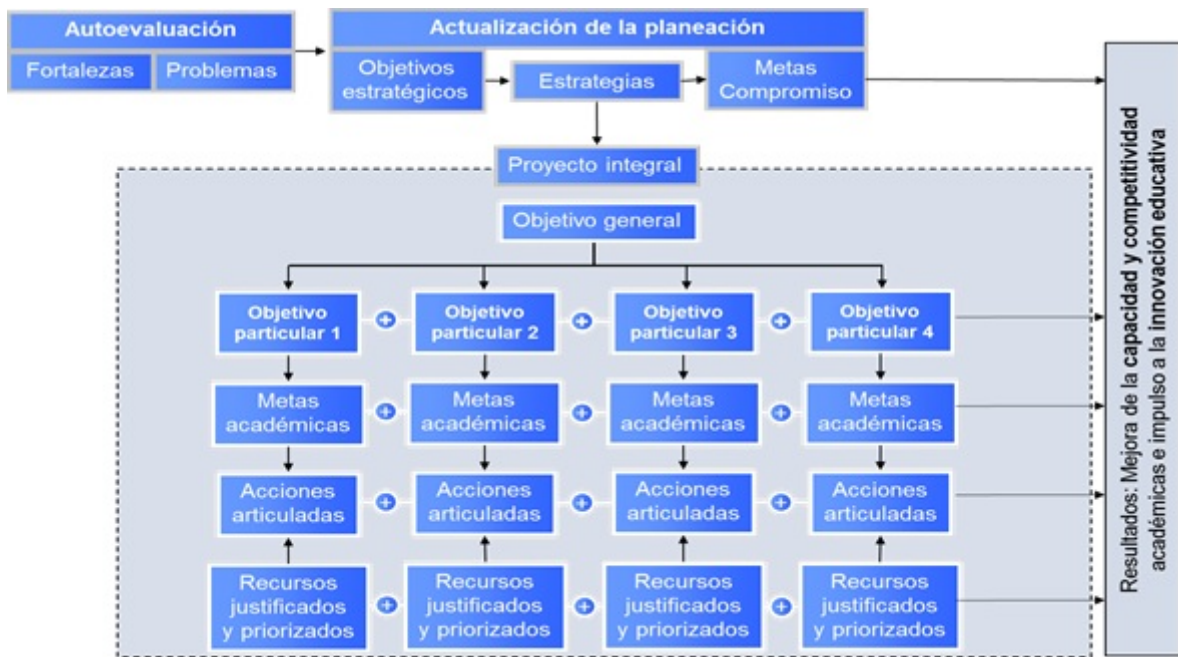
Autoevaluación

Fortalezas

Problemas

Actualización de la planeación

Objetivos estratégicos

Estrategias

Metas Compromiso

Proyecto integral

Objetivo general

Objetivo particular 1

Objetivo particular 2

Objetivo particular 3

Objetivo particular 4

Metas académicas

Metas académicas

Metas académicas

Metas académicas

Acciones articuladas

Acciones articuladas

Acciones articuladas

Acciones articuladas

Recursos justificados y priorizados

Recursos justificados y priorizados

Recursos justificados y priorizados

Recursos justificados y priorizados

Resultados: Mejora de la capacidad y competitividad académicas e impulso a la innovación educativa